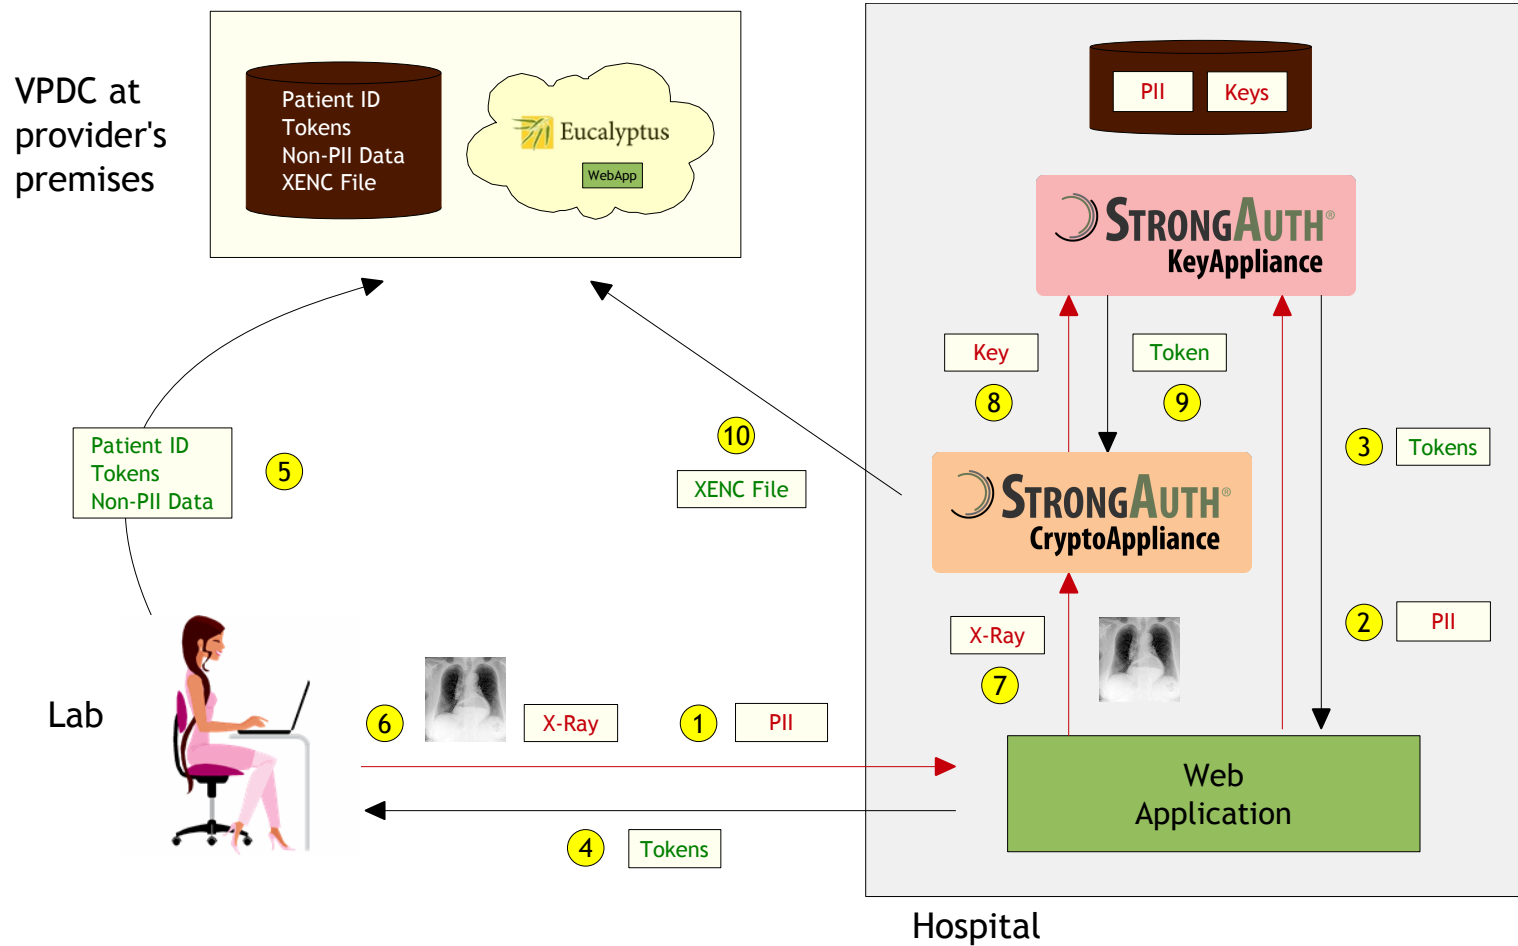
VPDC at provider's premises

Patient ID
Tokens
Non-PII Data
XENC File

Eucalyptus
WebApp

PII
Keys

STRONGAUTH
KeyAppliance

Key
8

Token
9

10
XENC File

Patient ID
Tokens
Non-PII Data
5

3
Tokens

STRONGAUTH
CryptoAppliance

X-Ray
7

2
PII

Lab

6
X-Ray

1
PII

Web Application

4
Tokens

Hospital